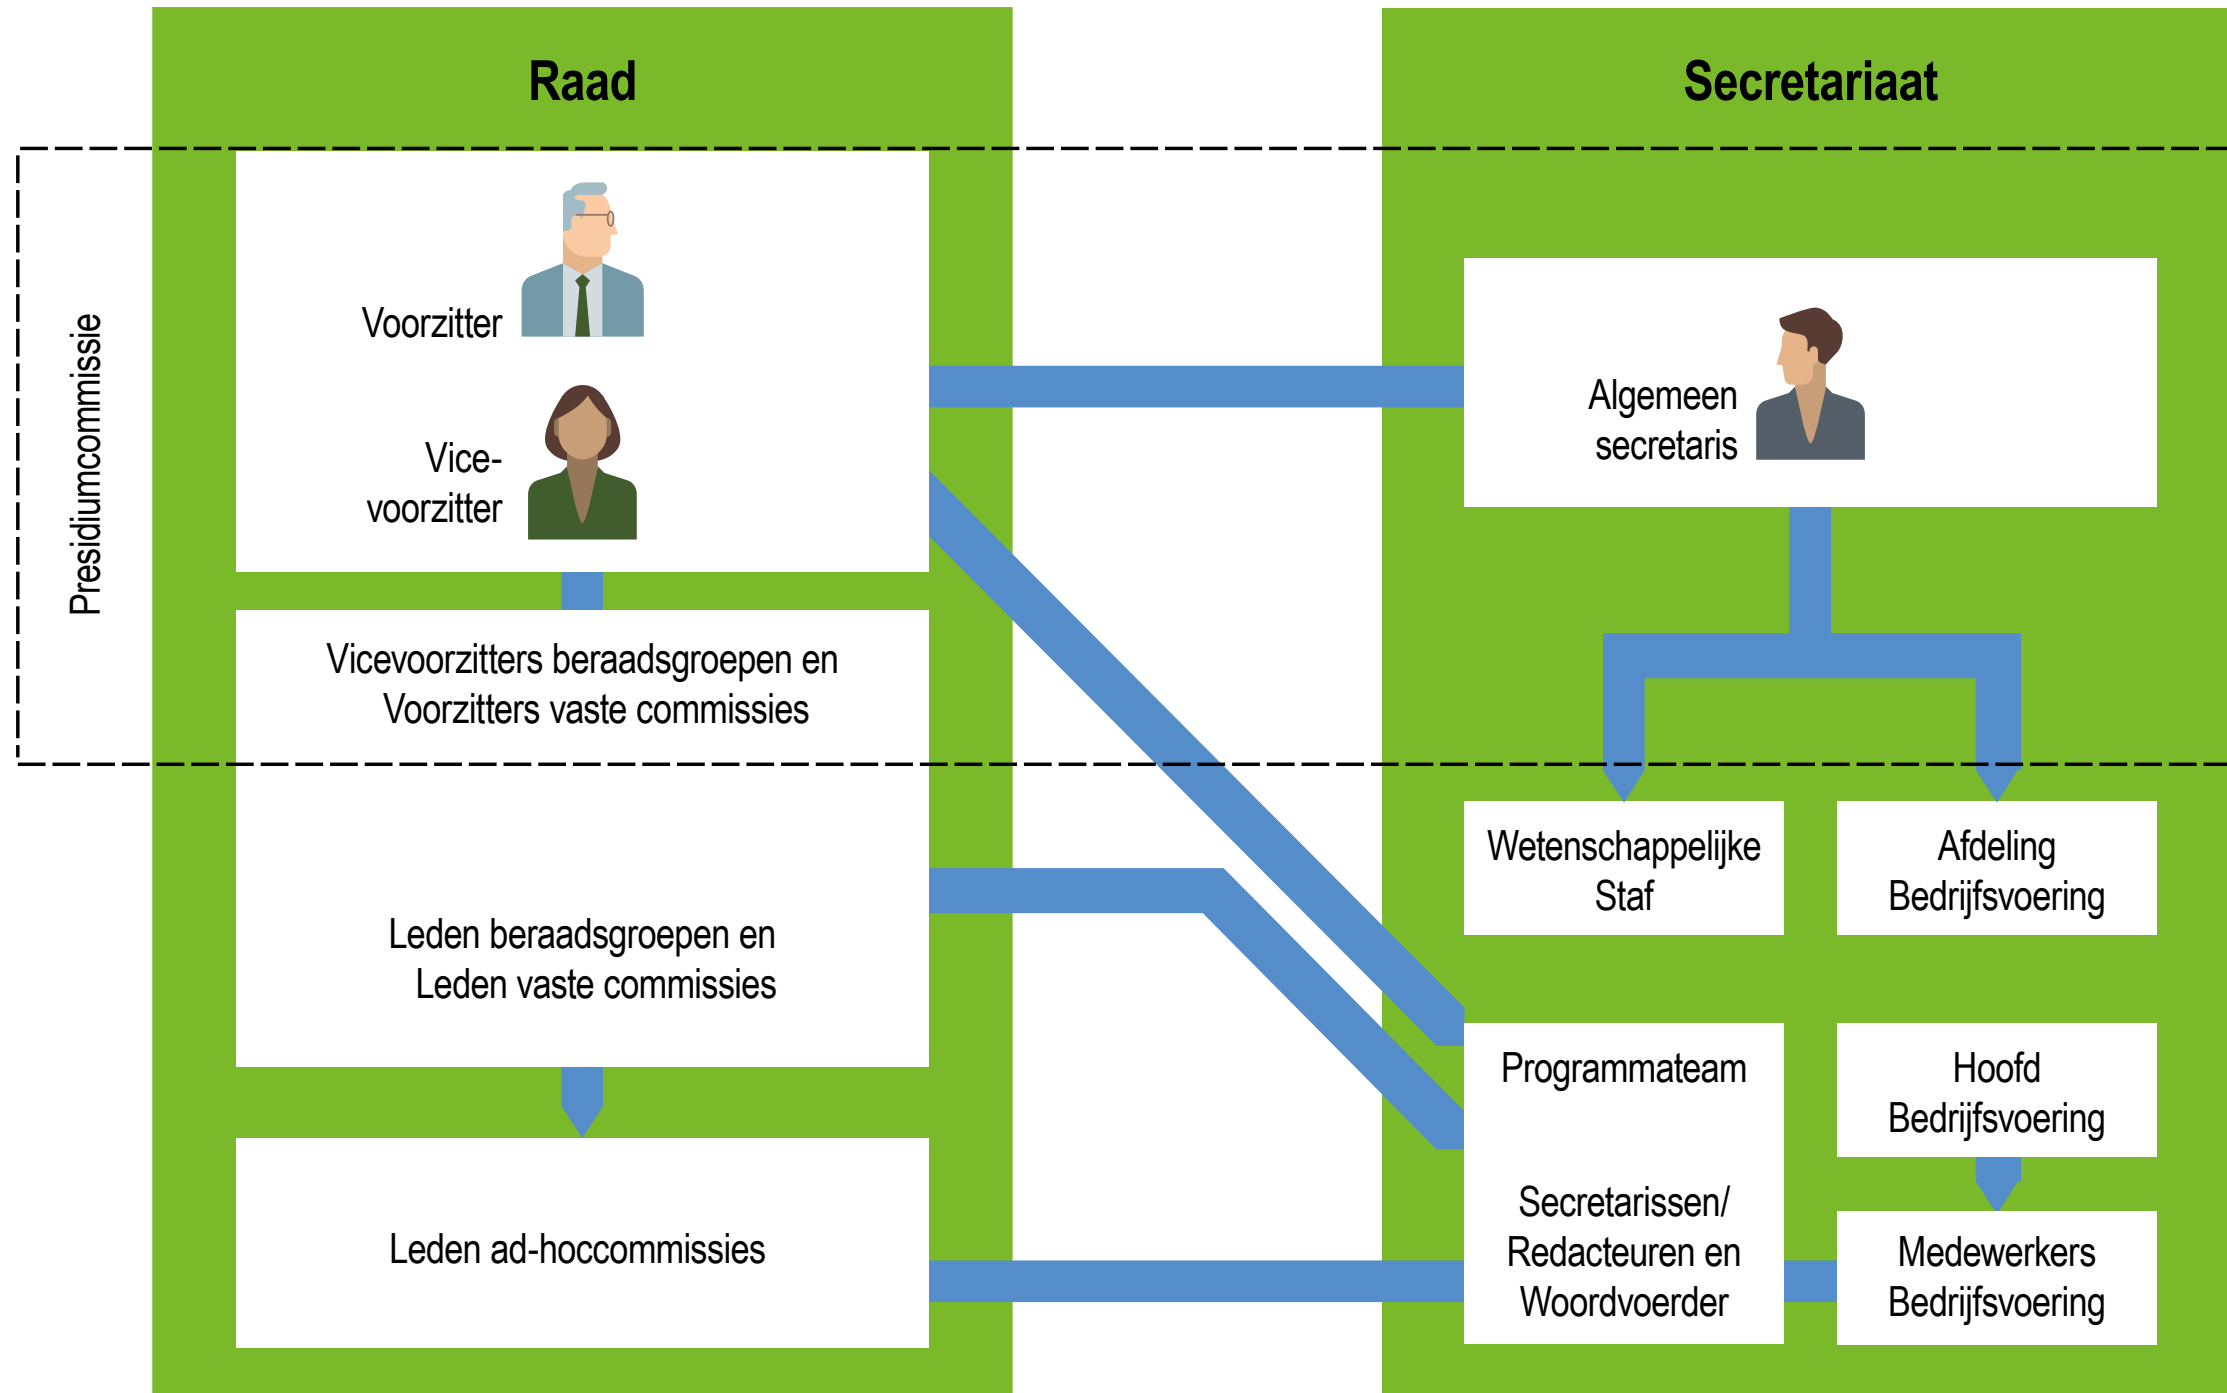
Raad

Secretariaat

Presidiumcommissie

Voorzitter

Vice-voorzitter

Vicevoorzitters beraadsgroepen en Voorzitters vaste commissies

Leden beraadsgroepen en Leden vaste commissies

Leden ad-hoccommissies

Algemeen secretaris

Wetenschappelijke Staf

Afdeling Bedrijfsvoering

Programmateam

Secretarissen/ Redacteuren en Woordvoerder

Hoofd Bedrijfsvoering

Medewerkers Bedrijfsvoering